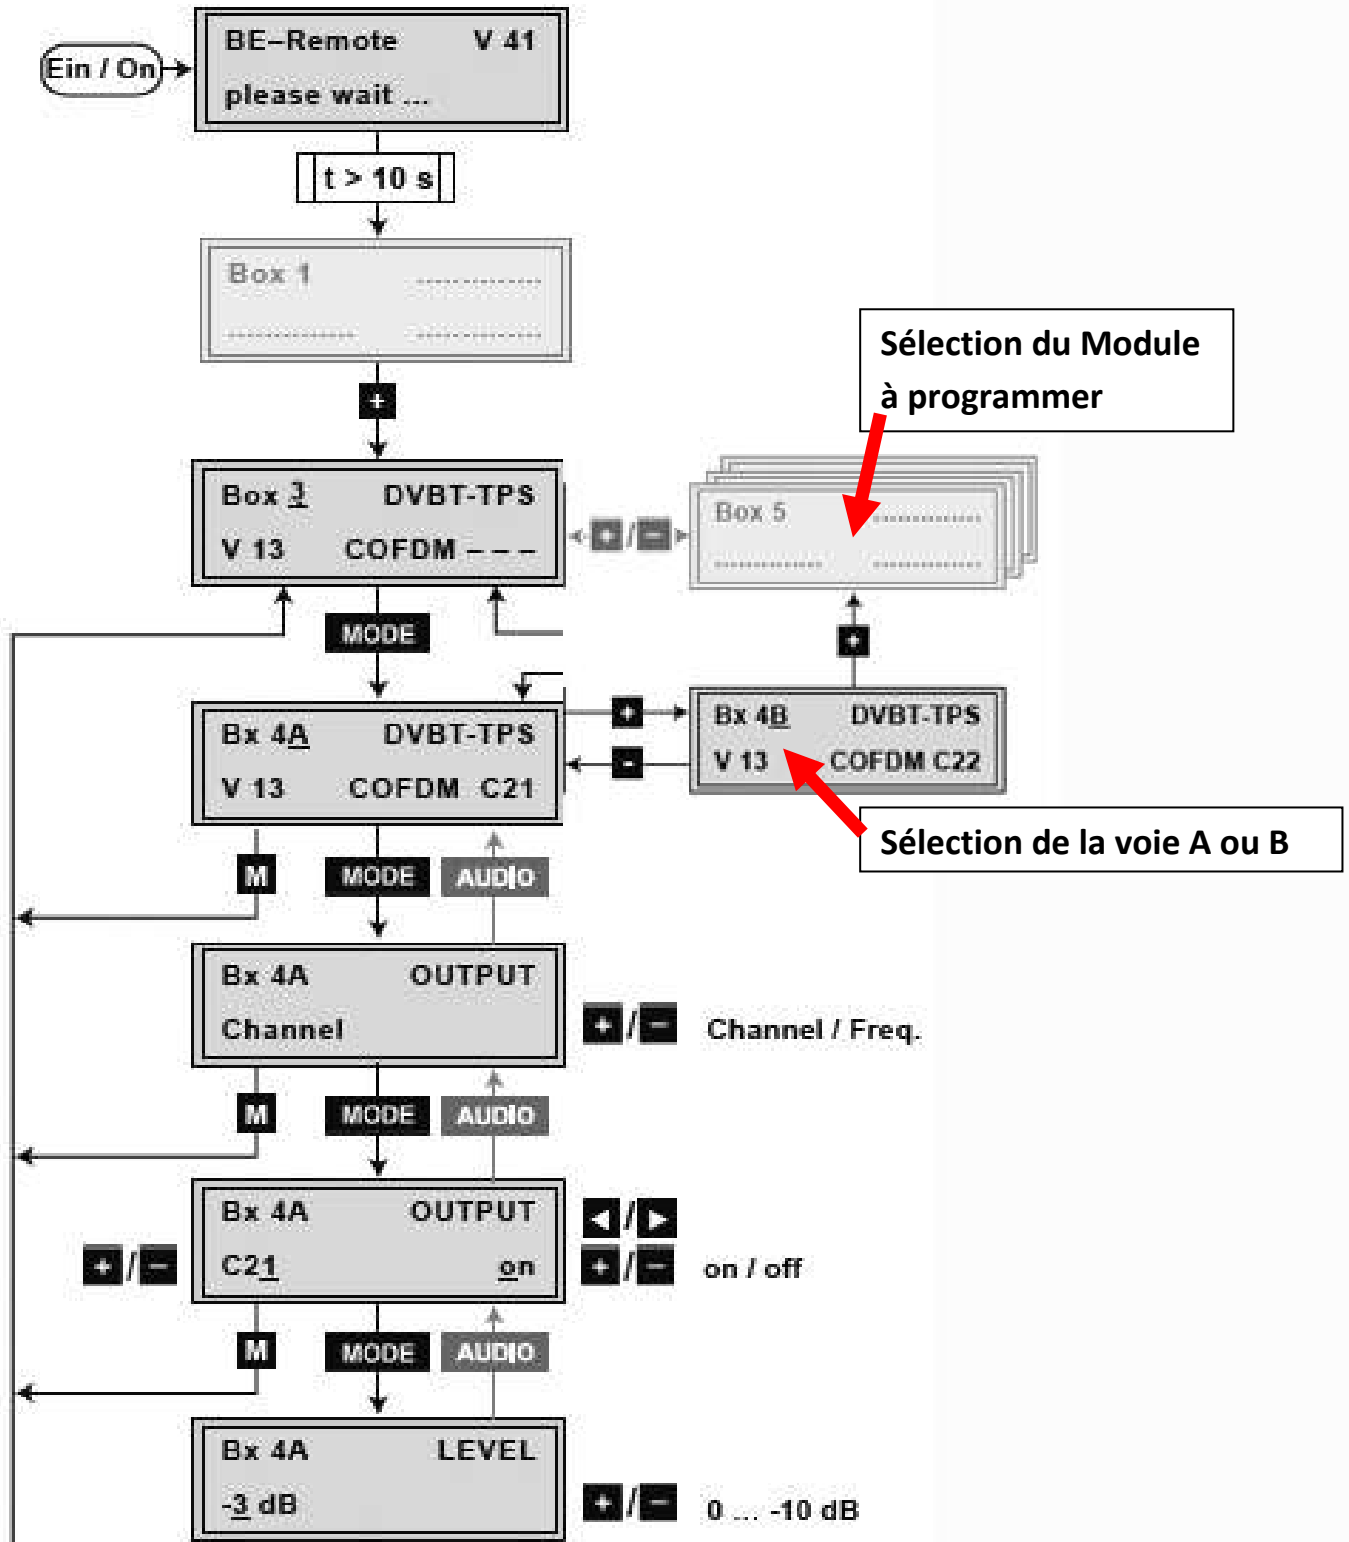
Ein / On

BE–Remote V 41
please wait ...

t > 10 s

Box 1 ............
............ ............

+

Sélection du Module à programmer

Box 3 DVBT-TPS
V 13 COFDM – – –

+ / –

Box 5 ............
............ ............

MODE

+

Bx 4A DVBT-TPS
V 13 COFDM C21

+

–

Bx 4B DVBT-TPS
V 13 COFDM C22

Sélection de la voie A ou B

M MODE AUDIO

Bx 4A OUTPUT
Channel

+ / – Channel / Freq.

M MODE AUDIO

Bx 4A OUTPUT
C21 on

+ / –

◀ / ▶
+ / – on / off

M MODE AUDIO

Bx 4A LEVEL
-3 dB

+ / – 0 ... -10 dB